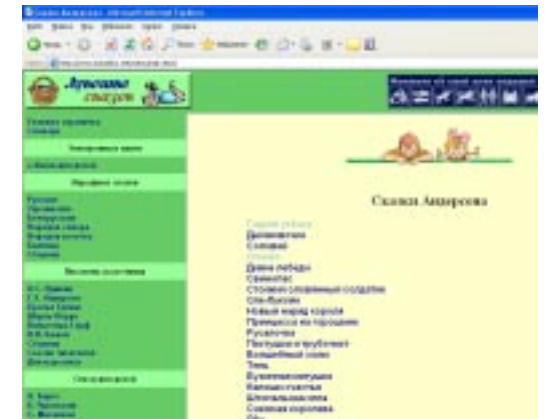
Сказки Андерсена

Дюймовочка
Соловей

Дикие лебеди
Свинопас
Стойкий оловянный солдатик
Оле-Лукойе
Новый наряд короля
Принцесса на горошине
Русалочка
Пастушка и трубочист
Волшебный холм
Тень
Бузинная матушка
Калоши счастья
Штопальная игла
Снежная королева
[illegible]